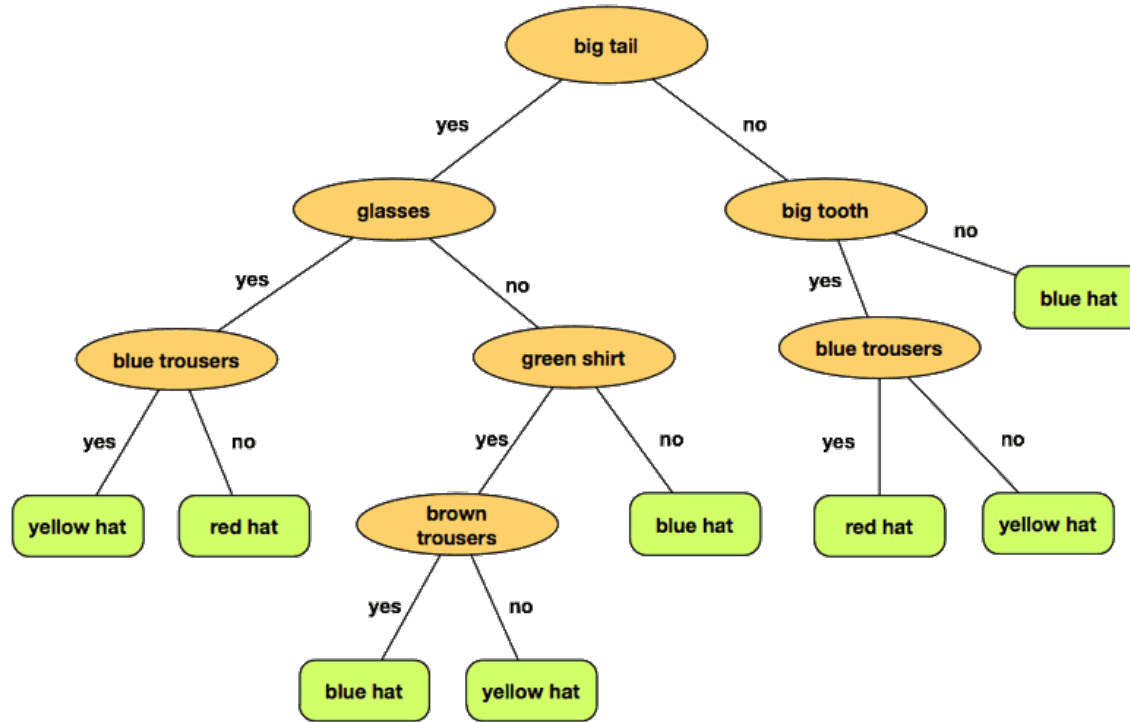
big tail
yes
no
glasses
big tooth
yes
no
yes
no
blue trousers
green shirt
blue hat
blue trousers
yes
no
yes
no
yes
no
yellow hat
red hat
brown trousers
blue hat
red hat
yellow hat
yes
no
blue hat
yellow hat